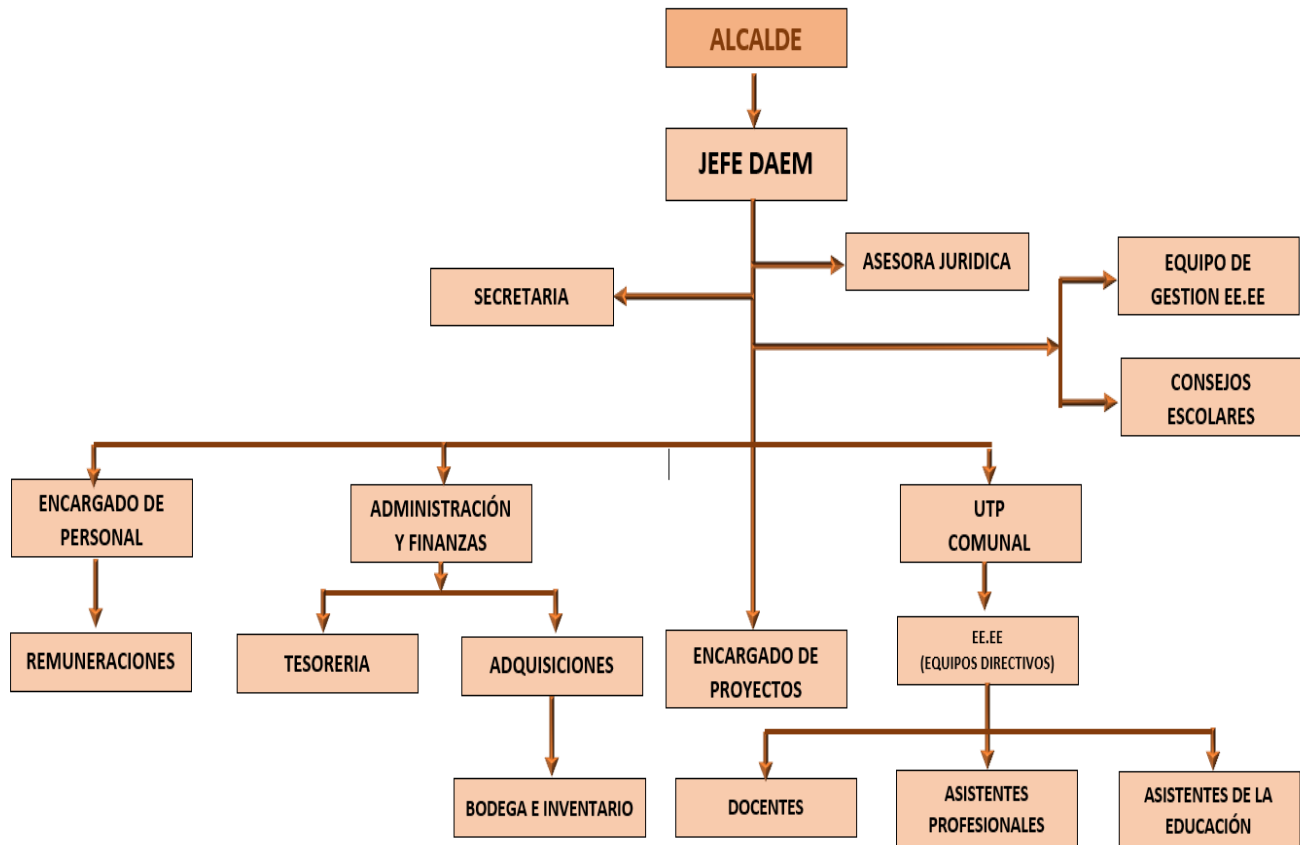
ALCALDE

JEFE DAEM

ASESORA JURIDICA

SECRETARIA

EQUIPO DE GESTION EE.EE

CONSEJOS ESCOLARES

ENCARGADO DE PERSONAL

ADMINISTRACIÓN Y FINANZAS

UTP COMUNAL

REMUNERACIONES

TESORERIA

ADQUISICIONES

ENCARGADO DE PROYECTOS

EE.EE (EQUIPOS DIRECTIVOS)

BODEGA E INVENTARIO

DOCENTES

ASISTENTES PROFESIONALES

ASISTENTES DE LA EDUCACIÓN